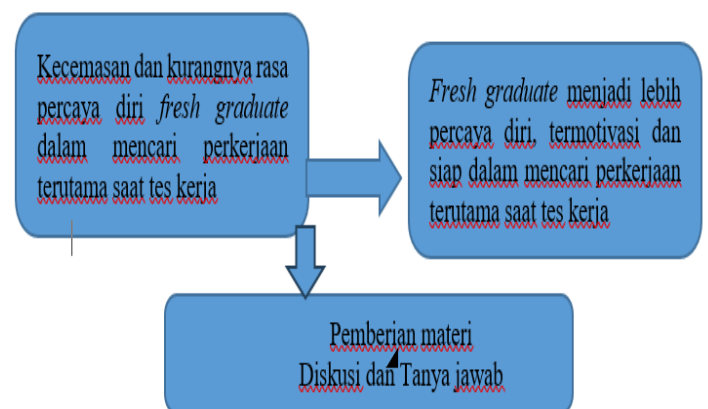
Kecemasan dan kurangnya rasa percaya diri *fresh graduate* dalam mencari perkerjaan terutama saat tes kerja

*Fresh graduate* menjadi lebih percaya diri, termotivasi dan siap dalam mencari perkerjaan terutama saat tes kerja

Pemberian materi
Diskusi dan Tanya jawab